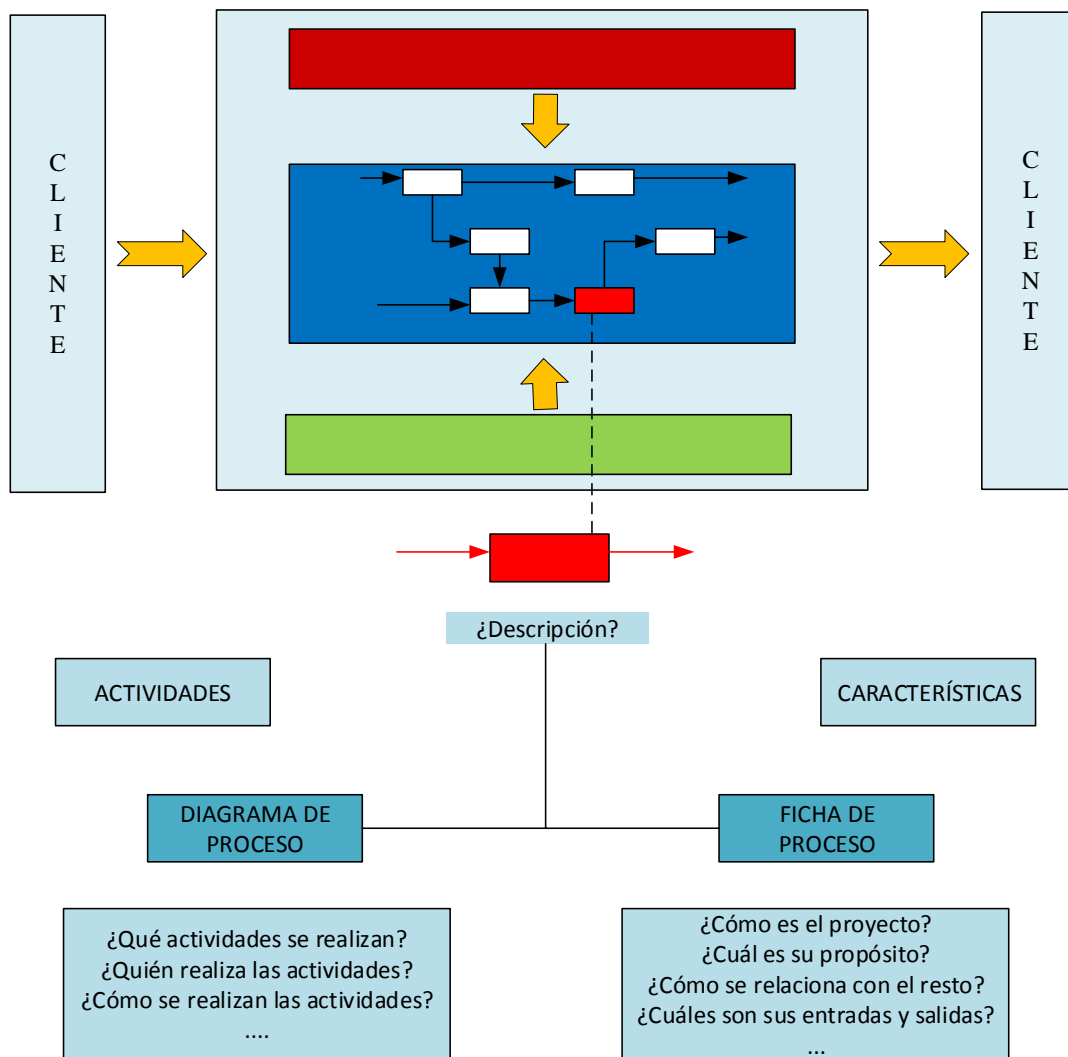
C L I E N T E

C L I E N T E

¿Descripción?

ACTIVIDADES

CARACTERÍSTICAS

DIAGRAMA DE PROCESO

FICHA DE PROCESO

¿Qué actividades se realizan?
¿Quién realiza las actividades?
¿Cómo se realizan las actividades?
....

¿Cómo es el proyecto?
¿Cuál es su propósito?
¿Cómo se relaciona con el resto?
¿Cuáles son sus entradas y salidas?
...